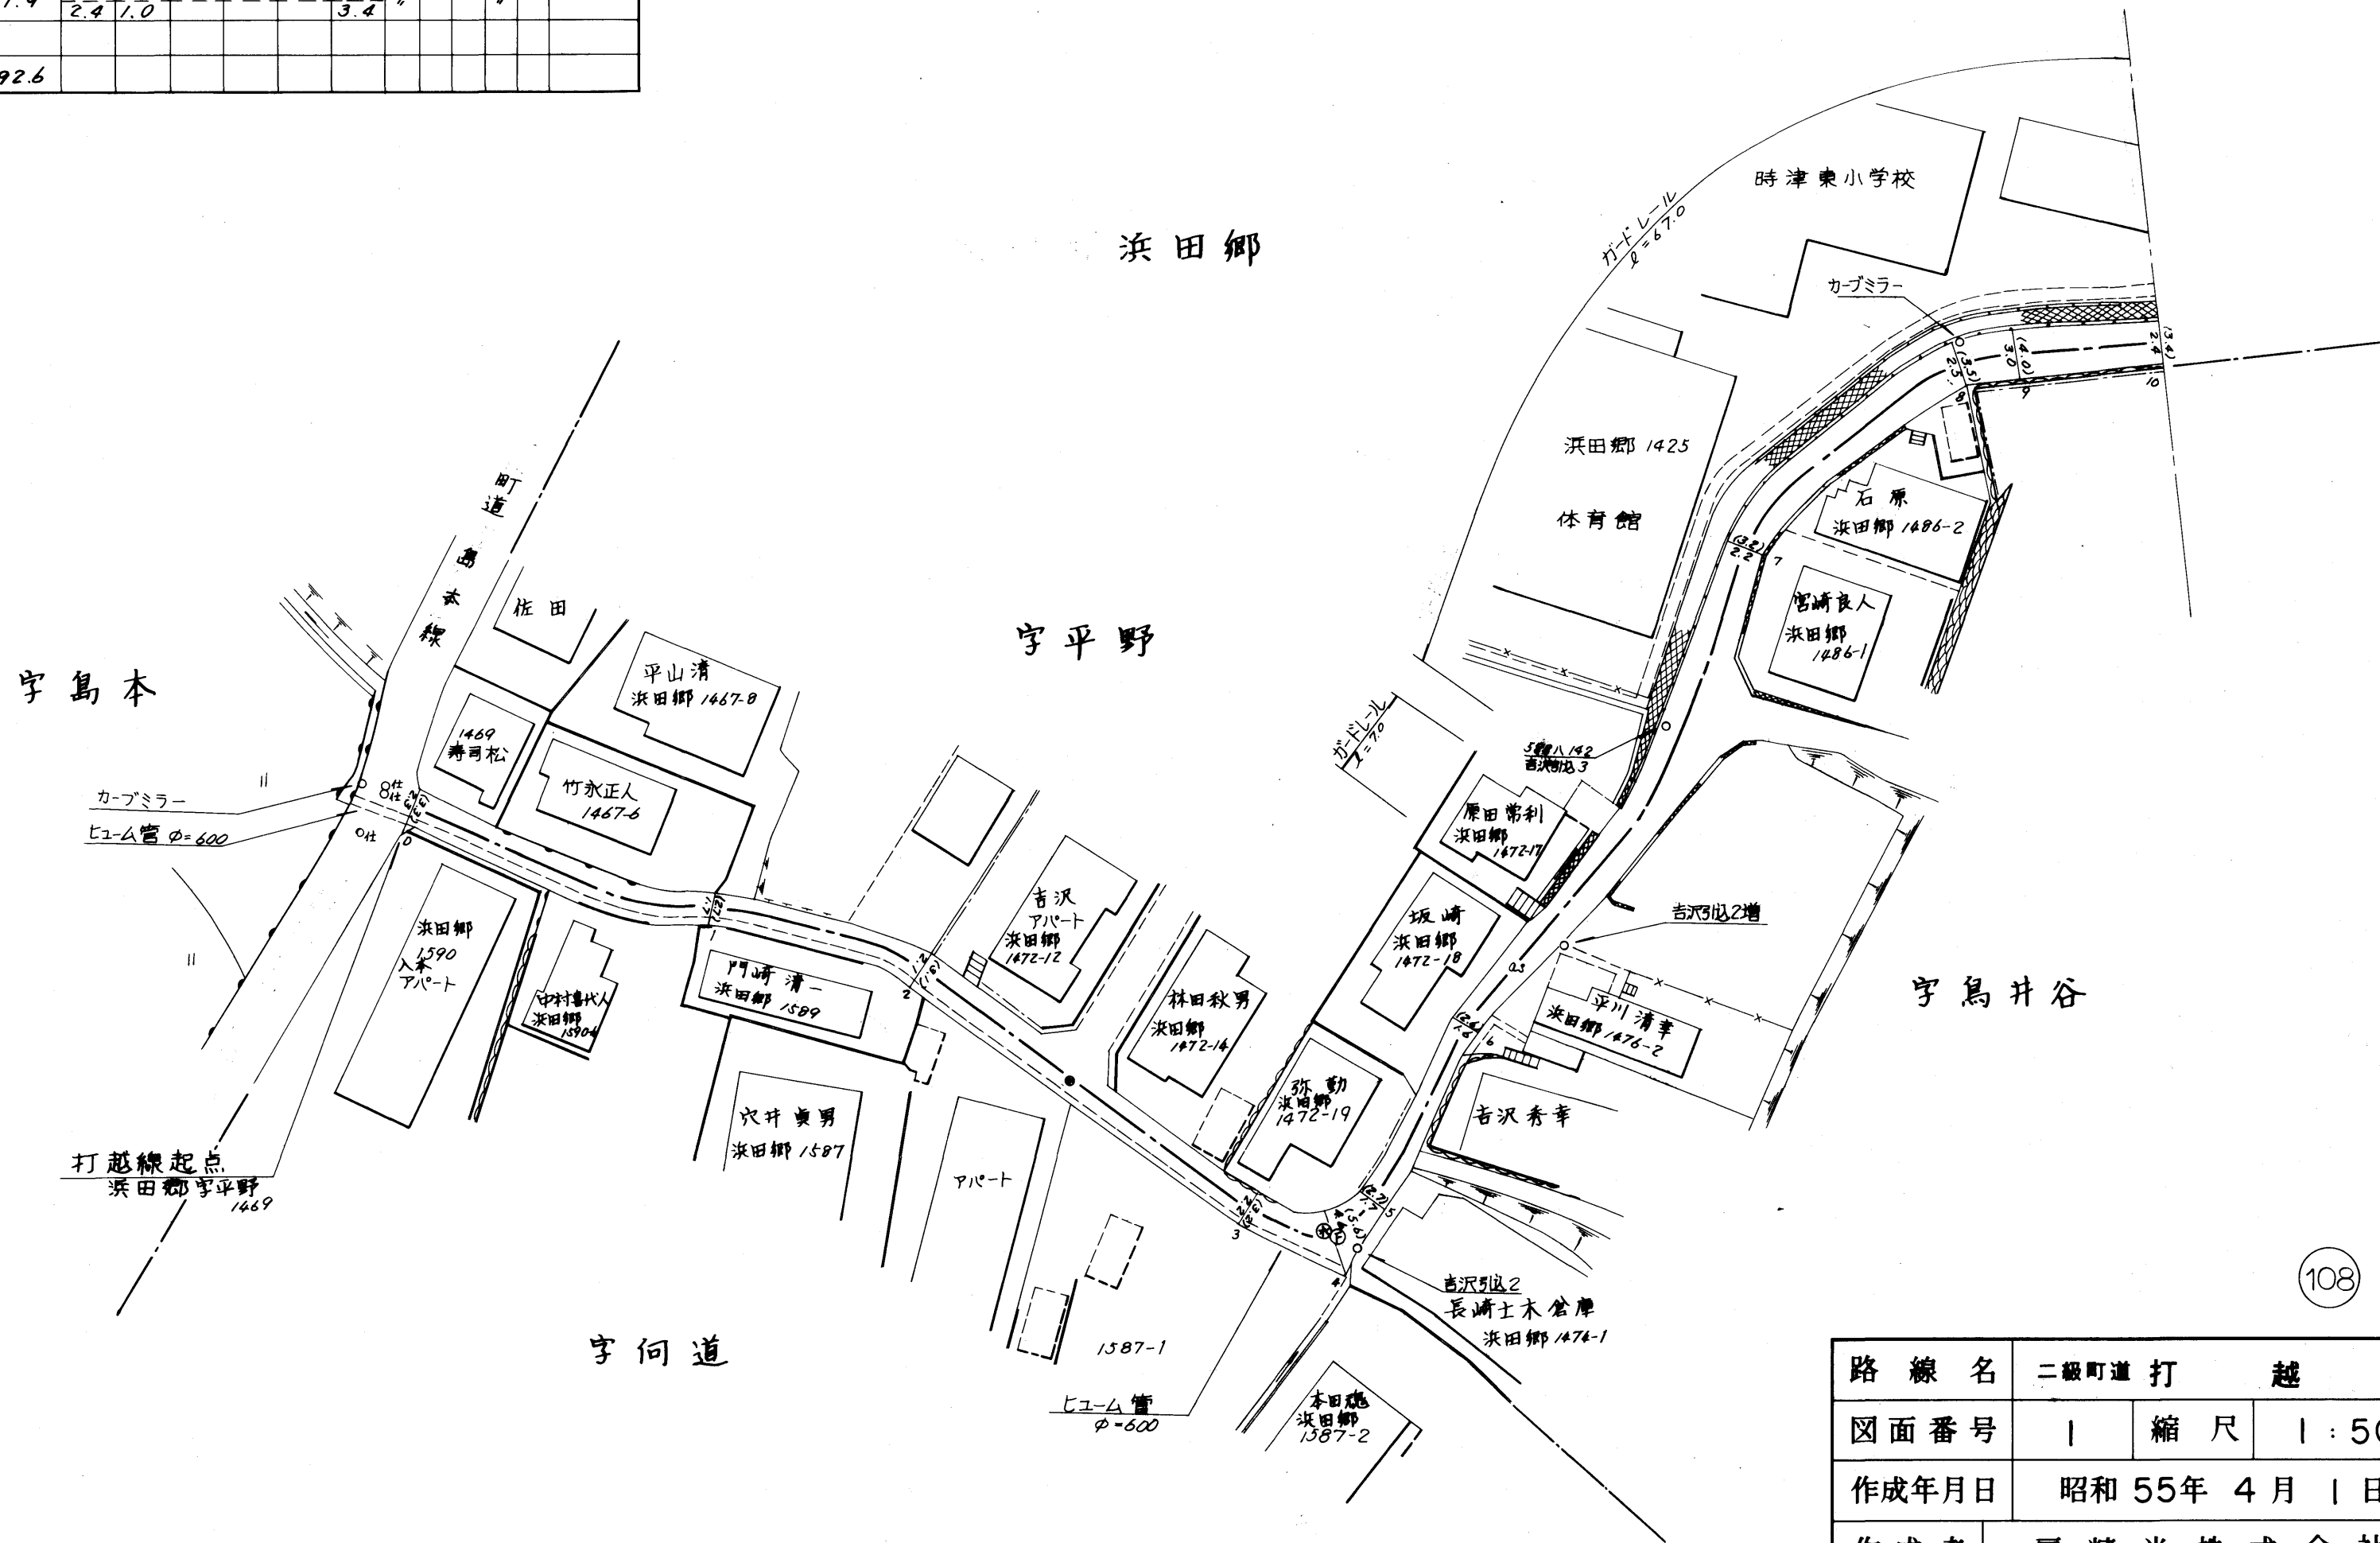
| 1.4 | 2.4 | 1.0 | | | | 3.4 | 〃 | | 〃 |
|---|---|---|---|---|---|---|---|---|---|
| | | | | | | | | | |
| 92.6 | | | | | | | | | |

時津東小学校

浜田郷

ガードレール $\ell=67.0$

カーブミラー

浜田郷 1425

体育館

石原 浜田郷 1486-2

宮崎良人 浜田郷 1486-1

町道島本線

佐田

平山清 浜田郷 1467-8

宇平野

宇島本

1469 寿司松

竹永正人 1467-6

カーブミラー

ヒューム管 $\phi=600$

ガードレール $\ell=7.0$

5号線ハ142 吉沢引込3

原田常利 浜田郷 1472-17

吉沢アパート 浜田郷 1472-12

坂崎 浜田郷 1472-18

吉沢引込2増

宇島井谷

浜田郷 1590 入本アパート

中村喜代人 浜田郷 15904

門崎清一 浜田郷 1589

林田秋男 浜田郷 1472-14

平川清幸 浜田郷 1476-2

弥勤 浜田郷 1472-19

吉沢秀幸

穴井貞男 浜田郷 1587

アパート

打越線起点 浜田郷字平野 1469

吉沢引込2

長崎土木倉庫 浜田郷 1476-1

108

宇向道

1587-1

ヒューム管 $\phi=600$

本田飛 浜田郷 1587-2

| 路線名 | 二級町道 打 越 | | |
|---|---|---|---|
| 図面番号 | 1 | 縮尺 | 1:5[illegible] |
| 作成年月日 | 昭和55年 4月 1日 | | |
| 作成者 | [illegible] | | |